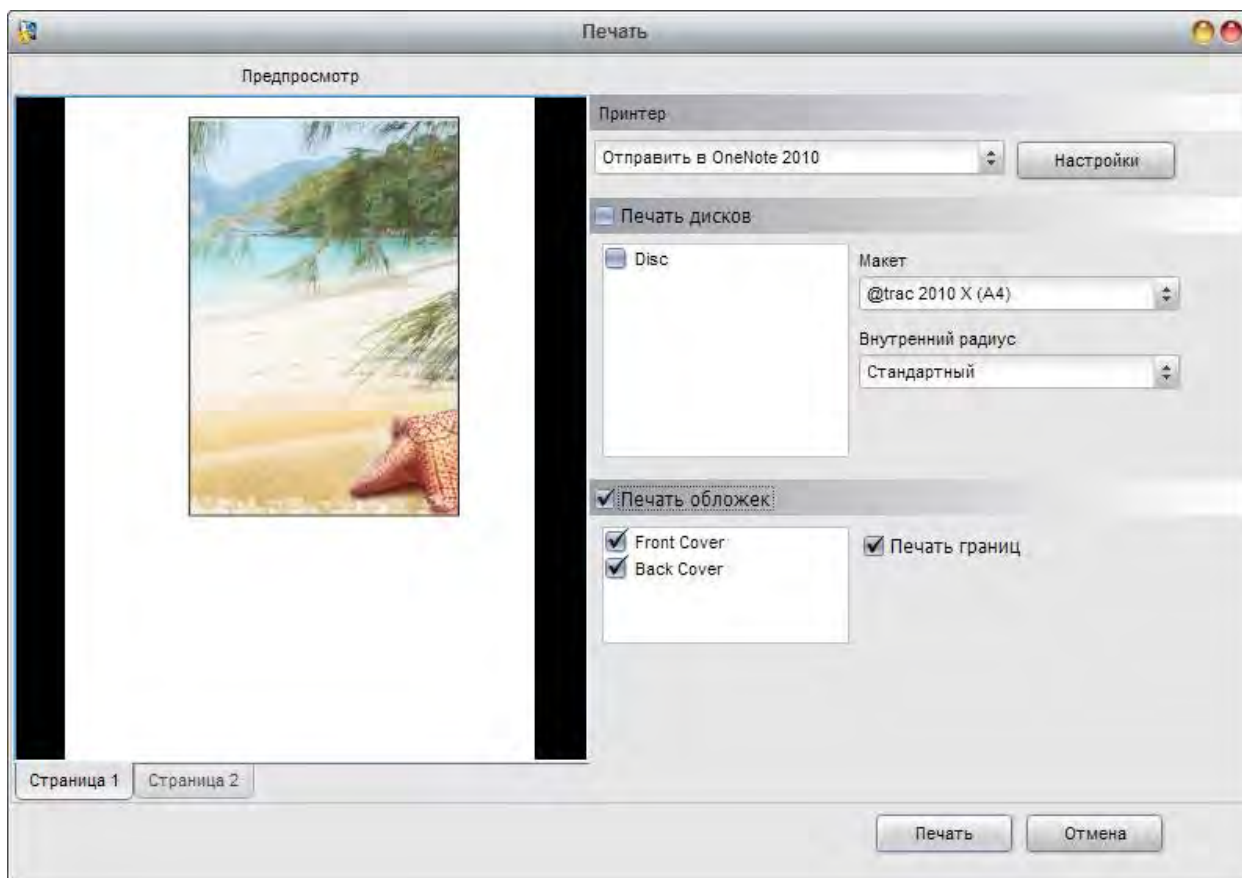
Печать

Предпросмотр

Принтер

Отправить в OneNote 2010

Настройки

Печать дисков

Disc

Макет

@trac 2010 X (A4)

Внутренний радиус

Стандартный

Печать обложек

Front Cover

Back Cover

Печать границ

Страница 1

Страница 2

Печать

Отмена